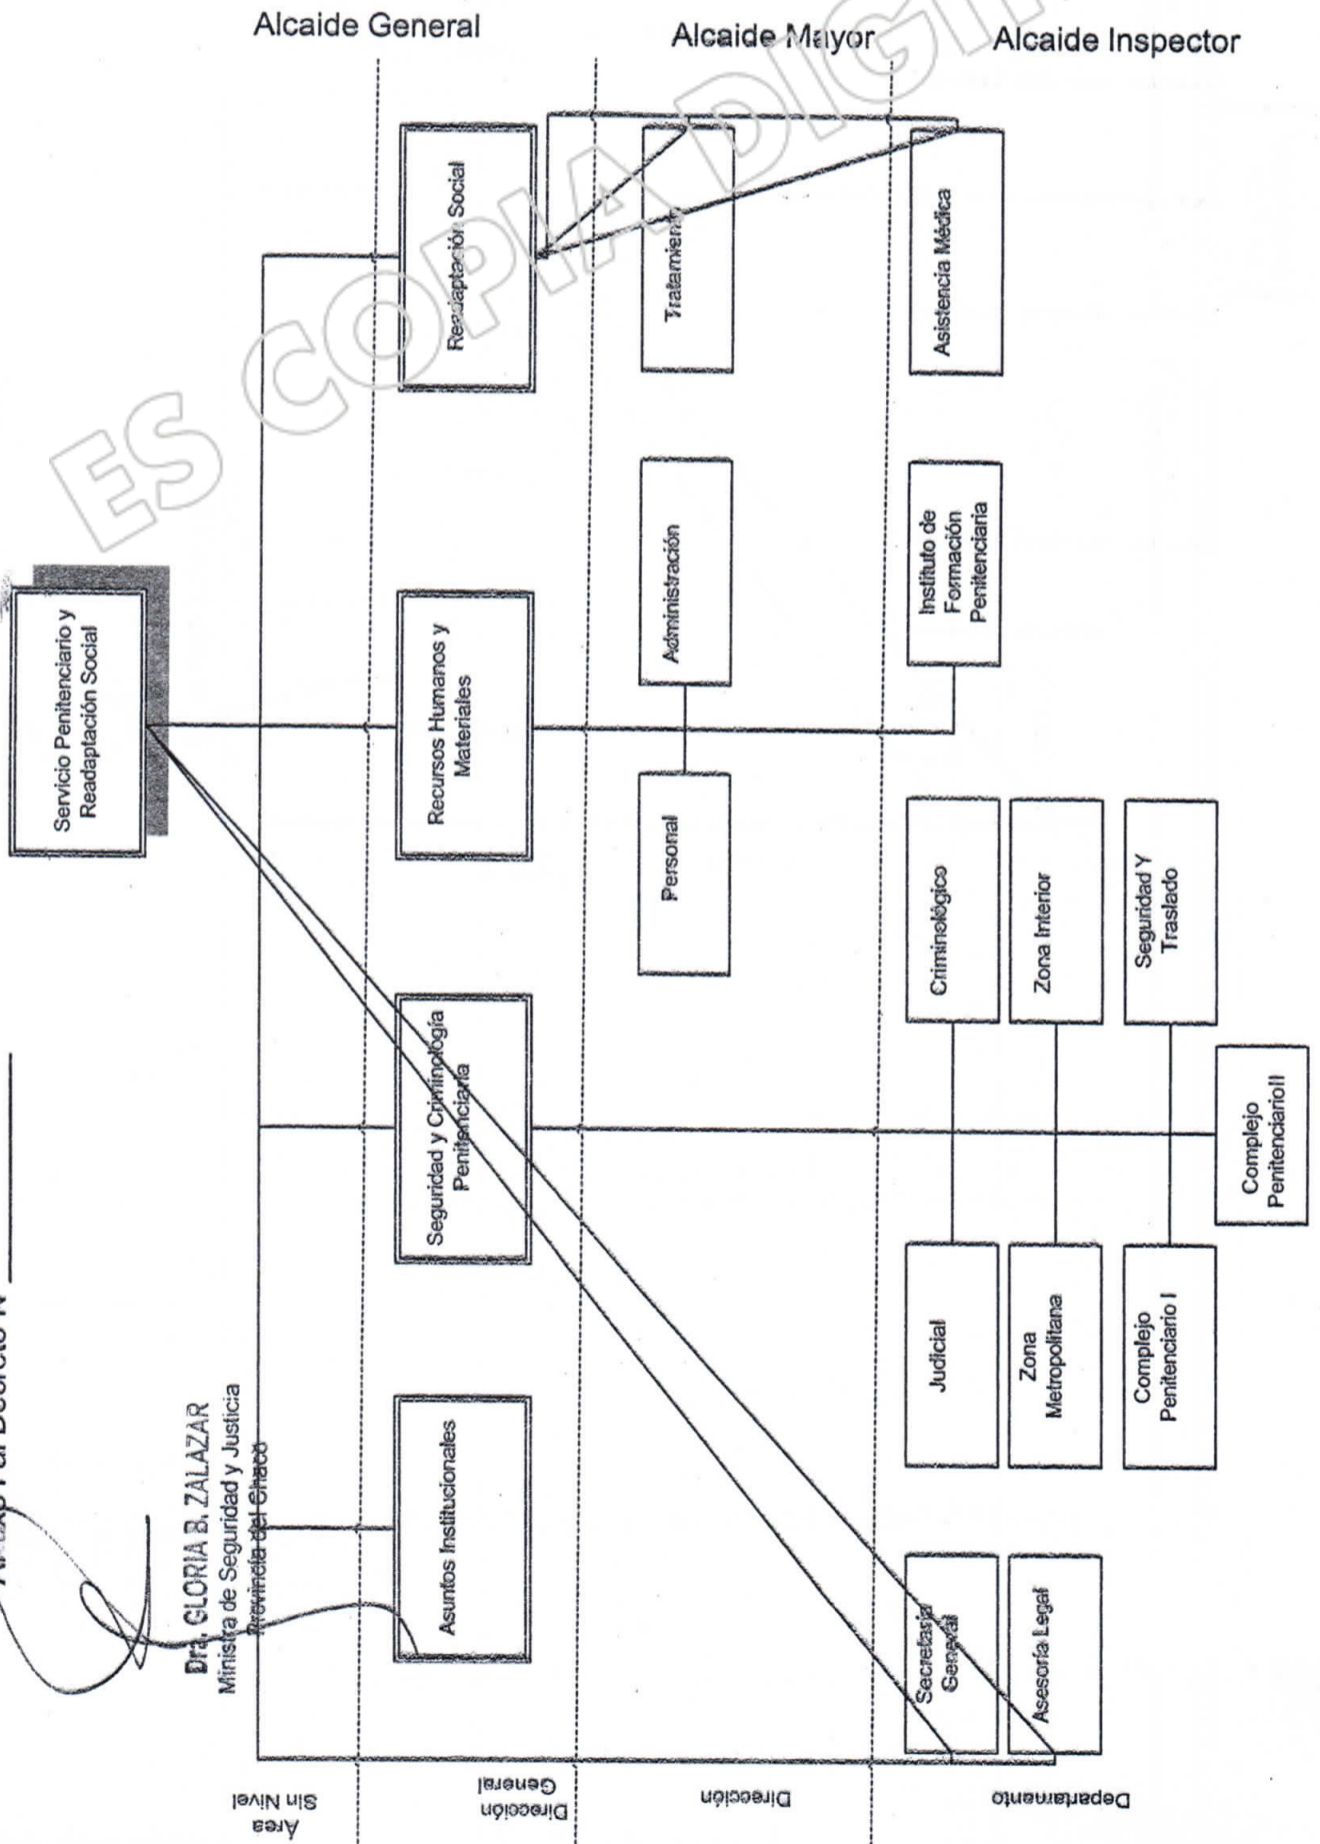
Anexo I al Decreto N° ______

Alcaide General

Alcaide Mayor

Alcaide Inspector

ES COPIA DIGITAL

Servicio Penitenciario y Readaptación Social

Área Sin Nivel

Dirección General

Dirección

Departamento

Asuntos Institucionales

Seguridad y Criminología Penitenciaria

Recursos Humanos y Materiales

Readaptación Social

Personal

Administración

Tratamiento

Secretaría General

Asesoría Legal

Judicial

Zona Metropolitana

Complejo Penitenciario I

Criminológico

Zona Interior

Seguridad Y Traslado

Complejo PenitenciarioII

Instituto de Formación Penitenciaria

Asistencia Médica

Dra. GLORIA B. ZALAZAR
Ministra de Seguridad y Justicia
Provincia del Chaco